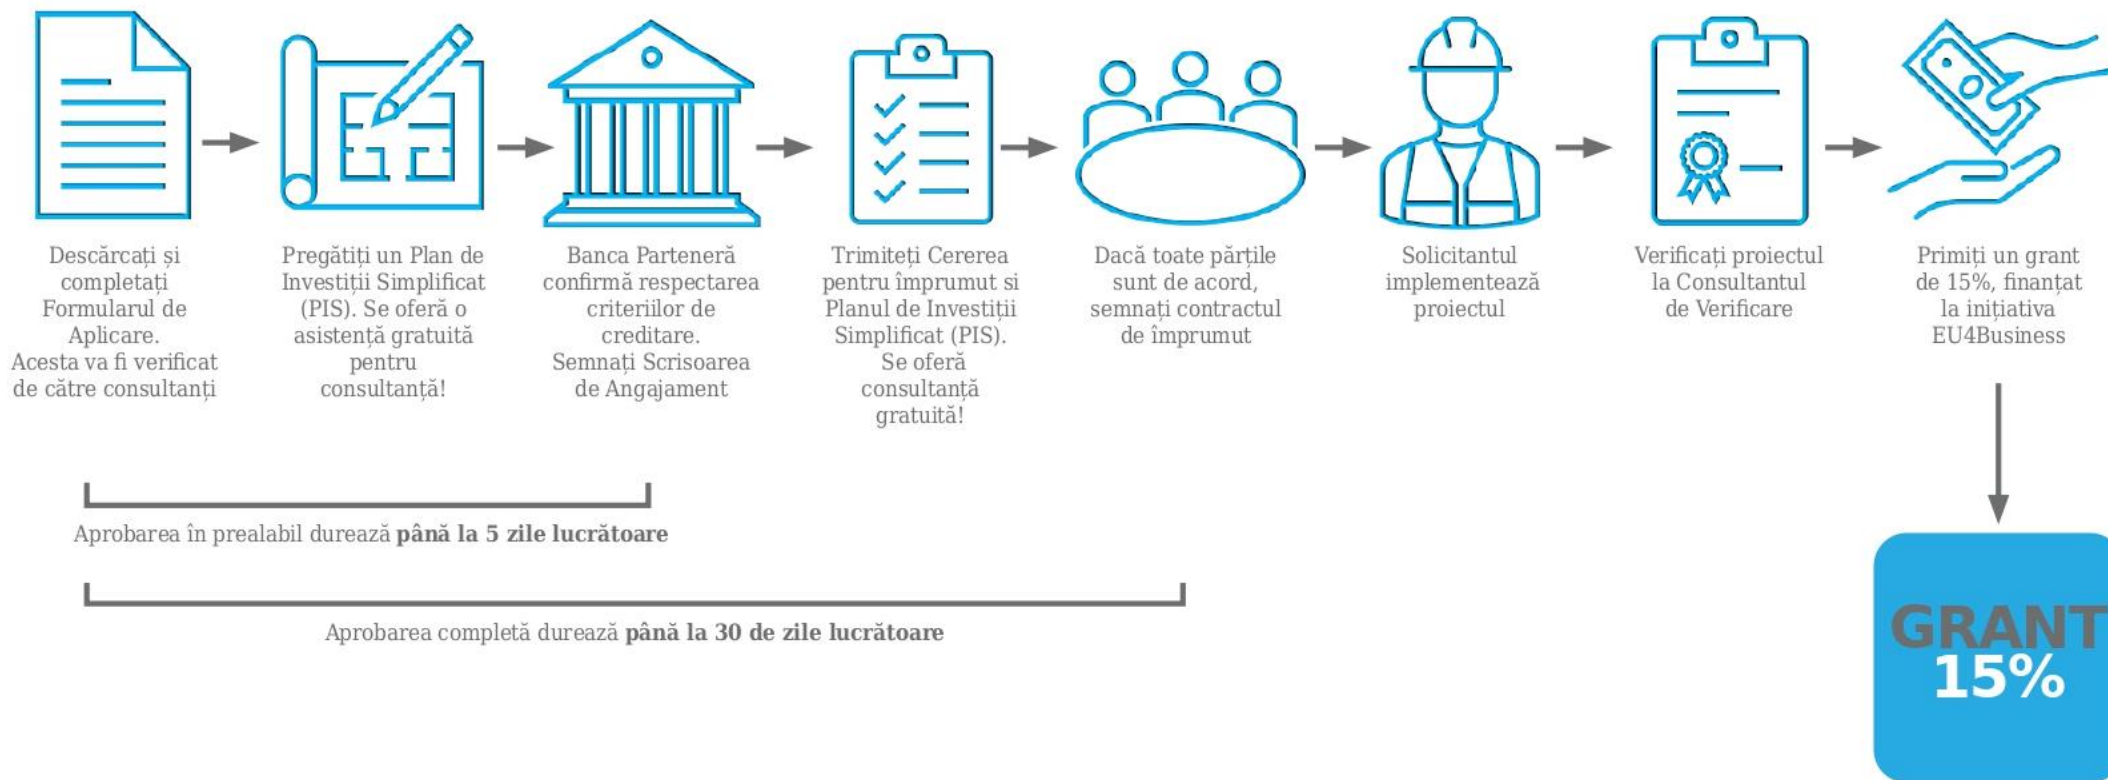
Descărcați și completați Formularul de Aplicare. Acesta va fi verificat de către consultanți

Pregătiți un Plan de Investiții Simplificat (PIS). Se oferă o asistență gratuită pentru consultanță!

Banca Parteneră confirmă respectarea criteriilor de creditare. Semnați Scrisoarea de Angajament

Trimiteți Cererea pentru împrumut si Planul de Investiții Simplificat (PIS). Se oferă consultanță gratuită!

Dacă toate părțile sunt de acord, semnați contractul de împrumut

Solicitantul implementează proiectul

Verificați proiectul la Consultantul de Verificare

Primiți un grant de 15%, finanțat la inițiativa EU4Business

Aprobarea în prealabil durează **până la 5 zile lucrătoare**

Aprobarea completă durează **până la 30 de zile lucrătoare**

GRANT 15%